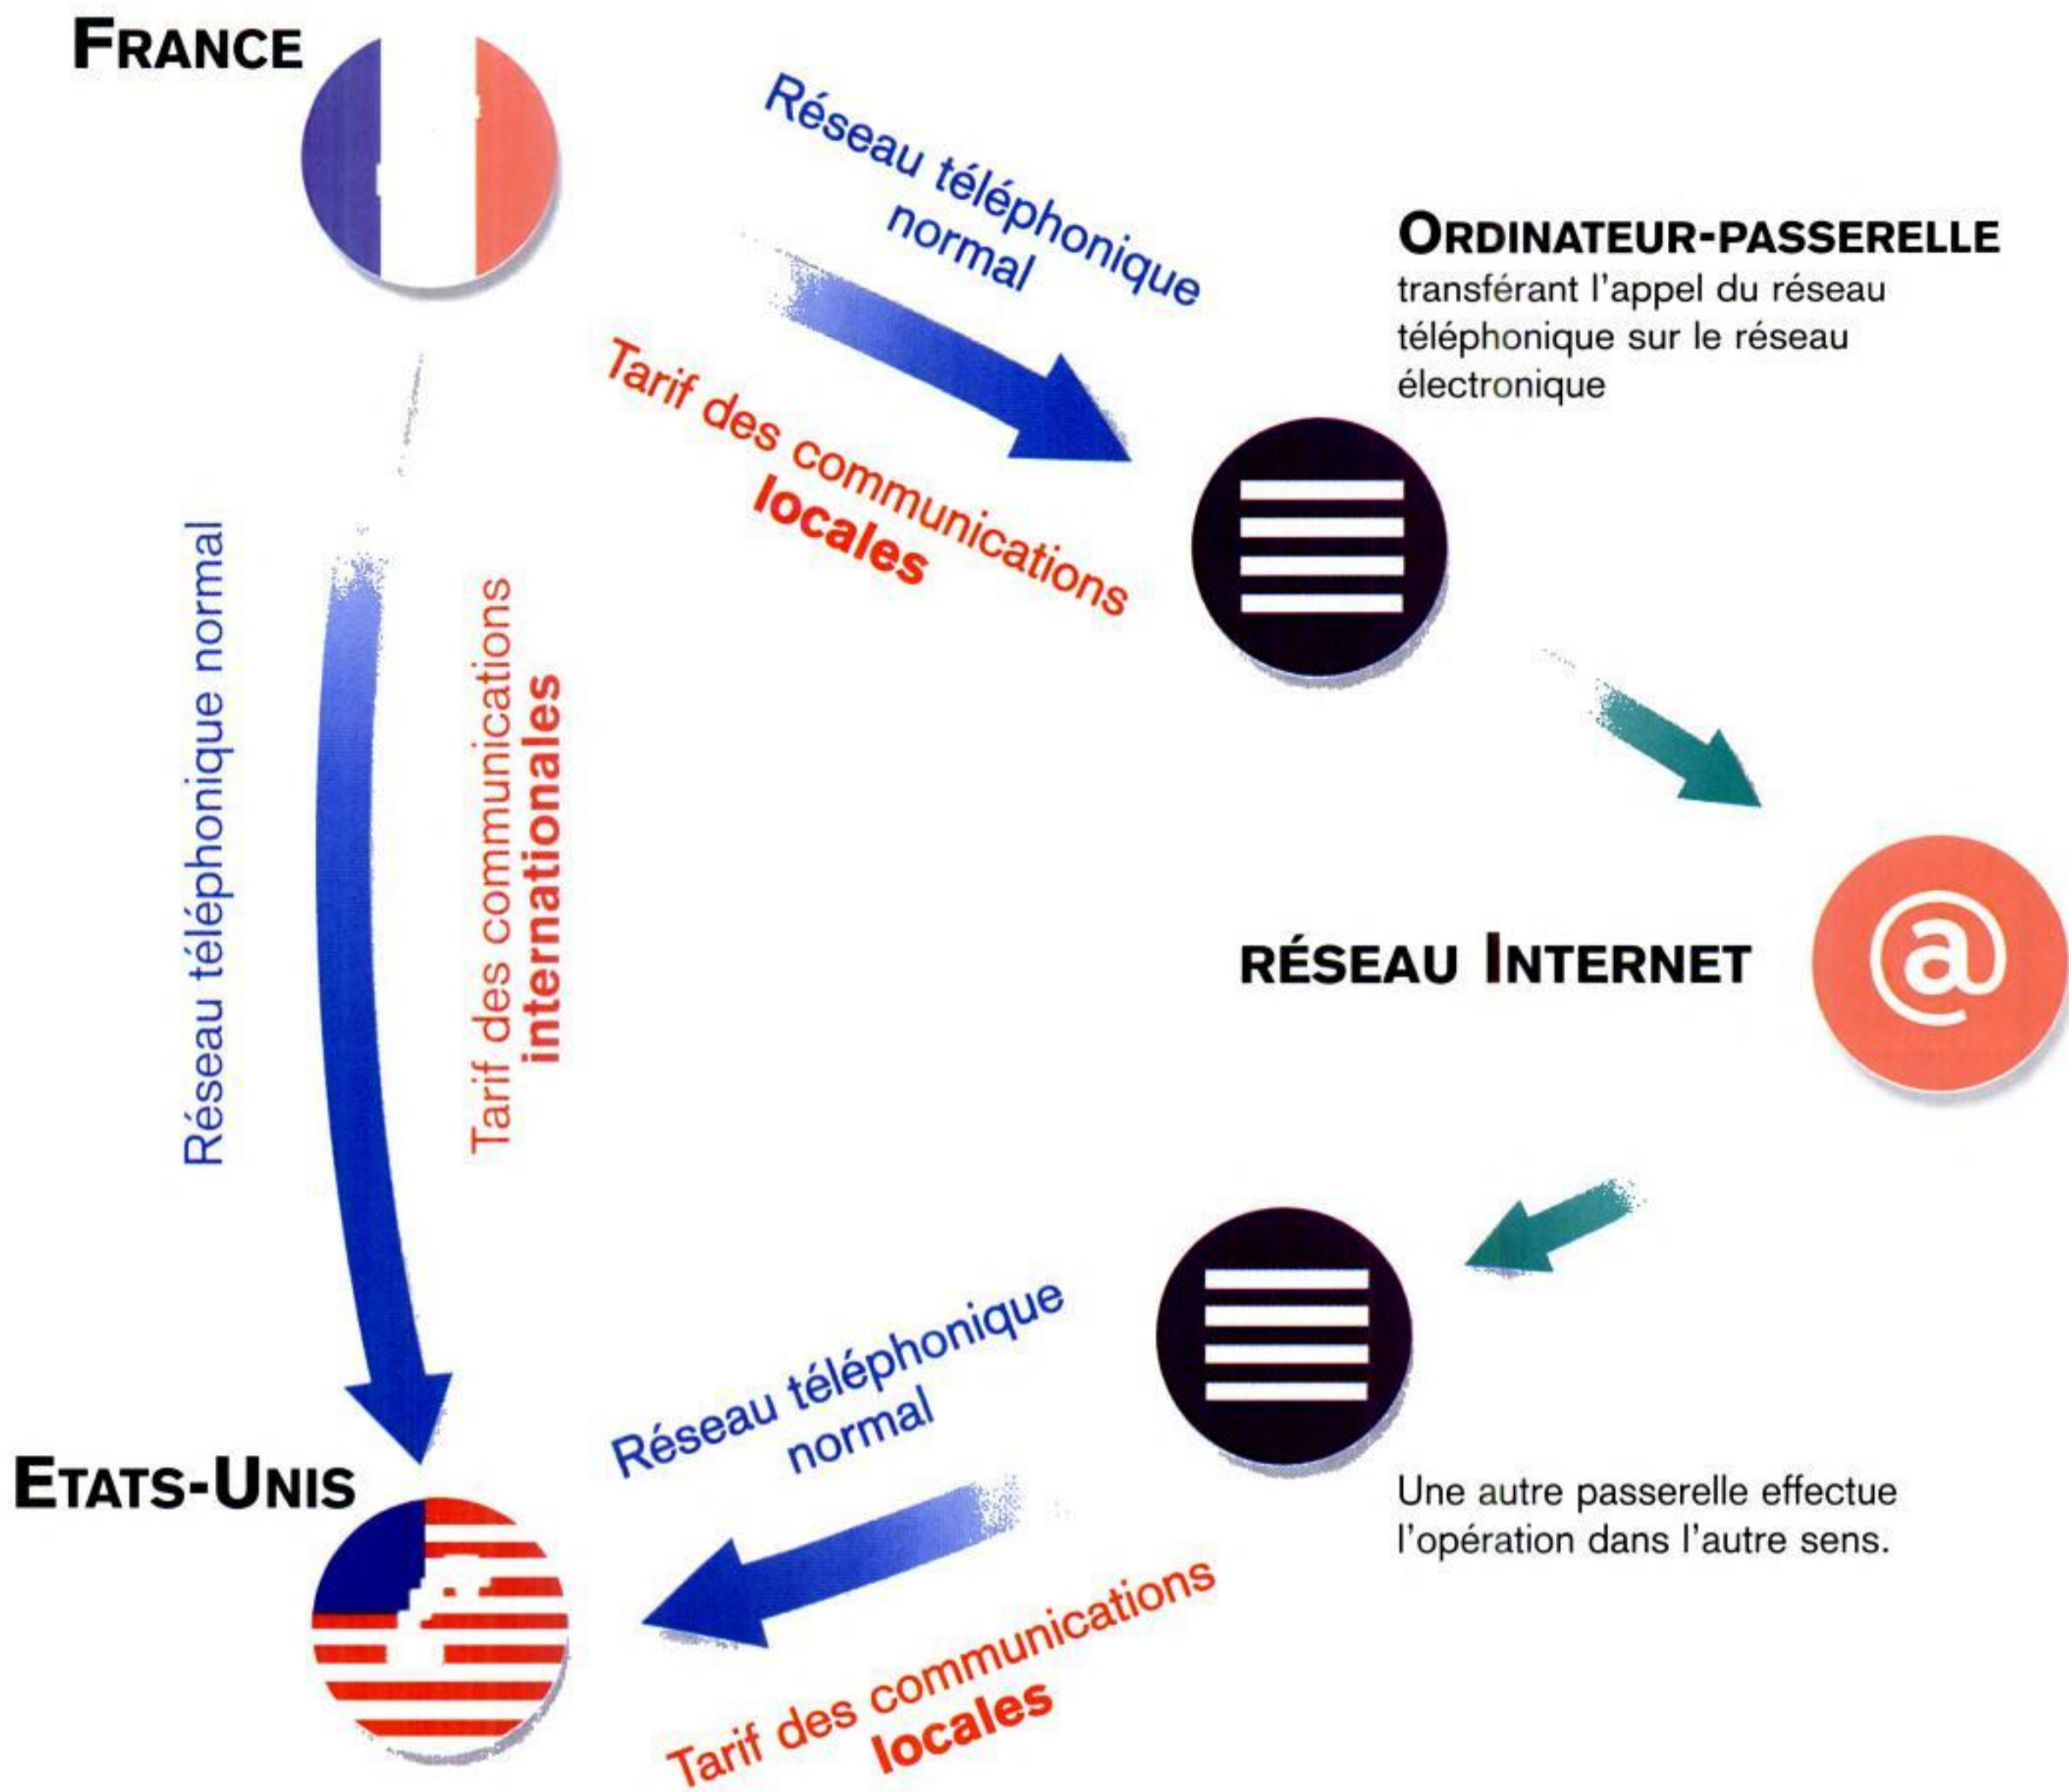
FRANCE

Réseau téléphonique normal

Tarif des communications locales

ORDINATEUR-PASSERELLE
transférant l'appel du réseau téléphonique sur le réseau électronique

Réseau téléphonique normal

Tarif des communications internationales

RÉSEAU INTERNET

@

Réseau téléphonique normal

Une autre passerelle effectue l'opération dans l'autre sens.

ETATS-UNIS

Tarif des communications locales